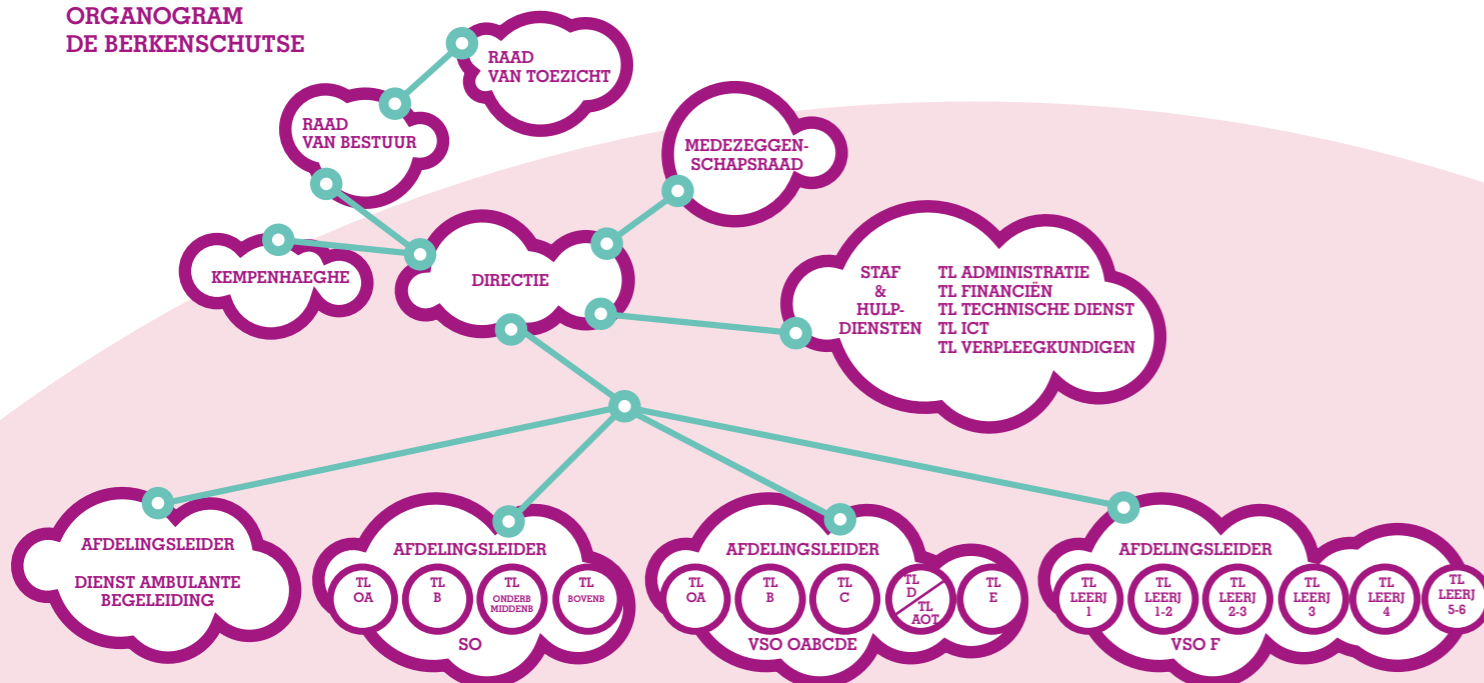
ORGANOGRAM
DE BERKENSCHUTSE

RAAD VAN TOEZICHT

RAAD VAN BESTUUR

MEDEZEGGENSCHAPSRAAD

KEMPENHAEGHE

DIRECTIE

STAF & HULPDIENSTEN

TL ADMINISTRATIE
TL FINANCIËN
TL TECHNISCHE DIENST
TL ICT
TL VERPLEEGKUNDIGEN

AFDELINGSLEIDER

DIENST AMBULANTE BEGELEIDING

AFDELINGSLEIDER

TL OA
TL B
TL ONDERB MIDDENB
TL BOVENB

SO

AFDELINGSLEIDER

TL OA
TL B
TL C
TL D
TL AOT
TL E

VSO OABCDE

AFDELINGSLEIDER

TL LEERJ 1
TL LEERJ 1-2
TL LEERJ 2-3
TL LEERJ 3
TL LEERJ 4
TL LEERJ 5-6

VSO F